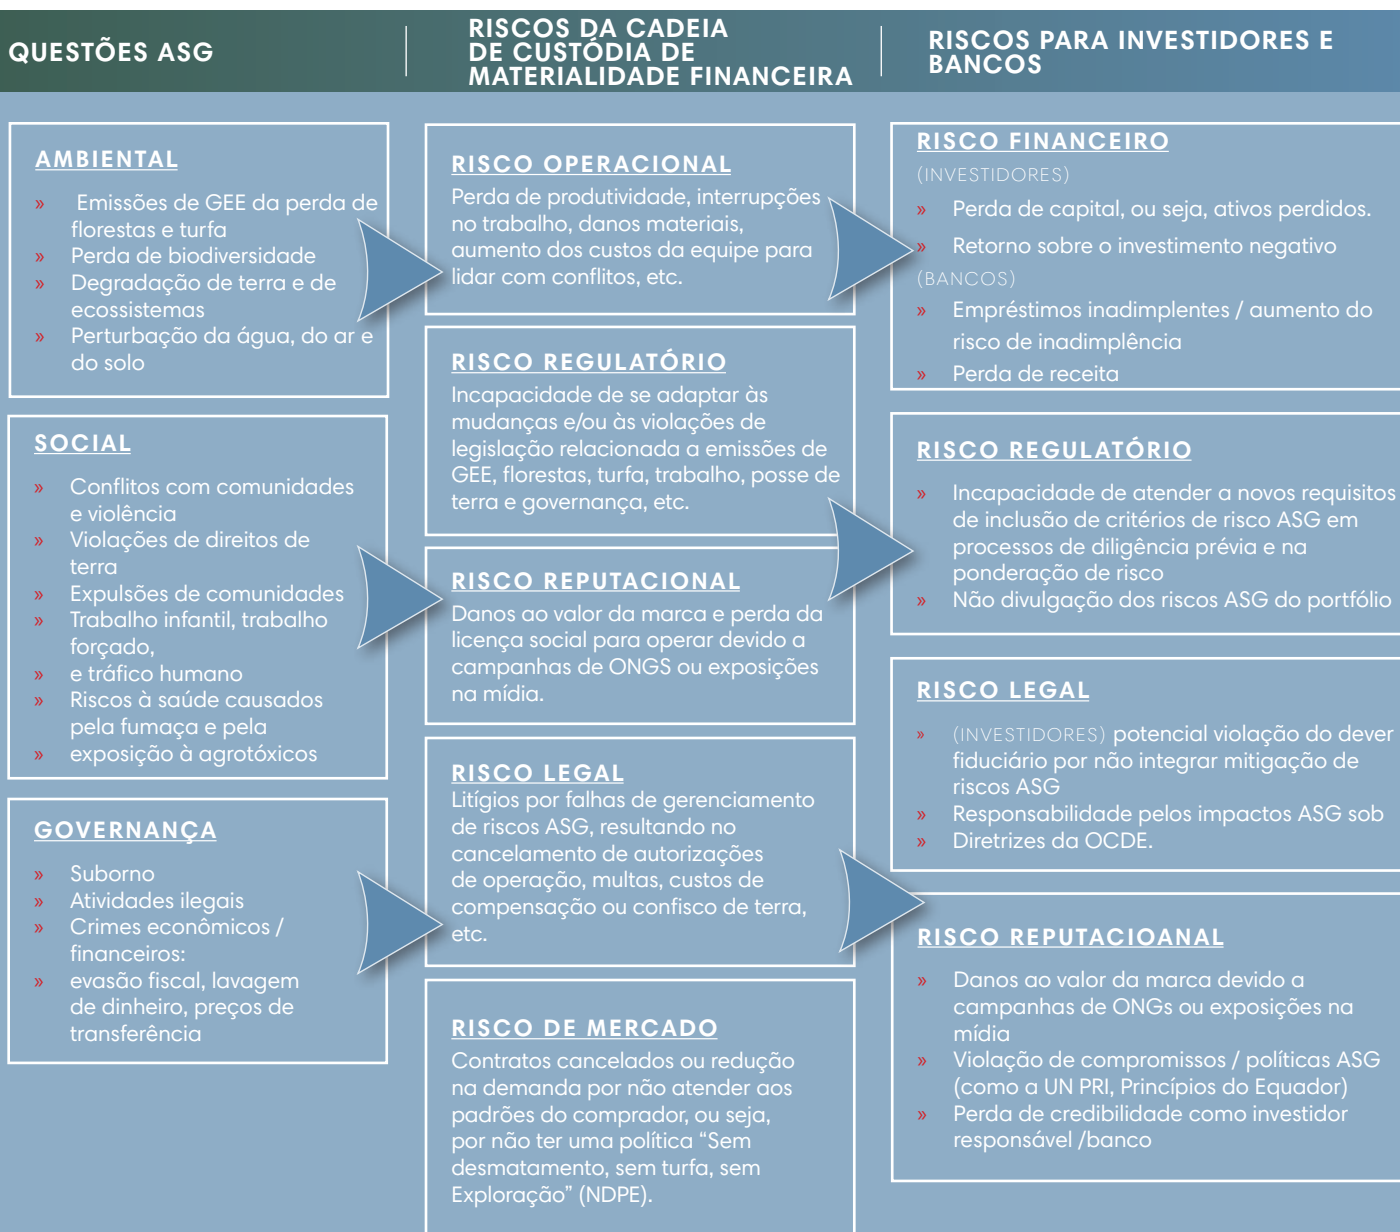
QUESTÕES ASG

RISCOS DA CADEIA DE CUSTÓDIA DE MATERIALIDADE FINANCEIRA

RISCOS PARA INVESTIDORES E BANCOS

AMBIENTAL

» Emissões de GEE da perda de florestas e turfa
» Perda de biodiversidade
» Degradação de terra e de ecossistemas
» Perturbação da água, do ar e do solo

SOCIAL

» Conflitos com comunidades e violência
» Violações de direitos de terra
» Expulsões de comunidades
» Trabalho infantil, trabalho forçado,
» e tráfico humano
» Riscos à saúde causados pela fumaça e pela
» exposição à agrotóxicos

GOVERNANÇA

» Suborno
» Atividades ilegais
» Crimes econômicos / financeiros:
» evasão fiscal, lavagem de dinheiro, preços de transferência

RISCO OPERACIONAL
Perda de produtividade, interrupções no trabalho, danos materiais, aumento dos custos da equipe para lidar com conflitos, etc.

RISCO REGULATÓRIO
Incapacidade de se adaptar às mudanças e/ou às violações de legislação relacionada a emissões de GEE, florestas, turfa, trabalho, posse de terra e governança, etc.

RISCO REPUTACIONAL
Danos ao valor da marca e perda da licença social para operar devido a campanhas de ONGS ou exposições na mídia.

RISCO LEGAL
Litígios por falhas de gerenciamento de riscos ASG, resultando no cancelamento de autorizações de operação, multas, custos de compensação ou confisco de terra, etc.

RISCO DE MERCADO
Contratos cancelados ou redução na demanda por não atender aos padrões do comprador, ou seja, por não ter uma política "Sem desmatamento, sem turfa, sem Exploração" (NDPE).

RISCO FINANCEIRO
(INVESTIDORES)
» Perda de capital, ou seja, ativos perdidos.
» Retorno sobre o investimento negativo
(BANCOS)
» Empréstimos inadimplentes / aumento do risco de inadimplência
» Perda de receita

RISCO REGULATÓRIO

» Incapacidade de atender a novos requisitos de inclusão de critérios de risco ASG em processos de diligência prévia e na ponderação de risco
» Não divulgação dos riscos ASG do portfólio

RISCO LEGAL

» (INVESTIDORES) potencial violação do dever fiduciário por não integrar mitigação de riscos ASG
» Responsabilidade pelos impactos ASG sob
» Diretrizes da OCDE.

RISCO REPUTACIOANAL

» Danos ao valor da marca devido a campanhas de ONGs ou exposições na mídia
» Violação de compromissos / políticas ASG (como a UN PRI, Princípios do Equador)
» Perda de credibilidade como investidor responsável /banco